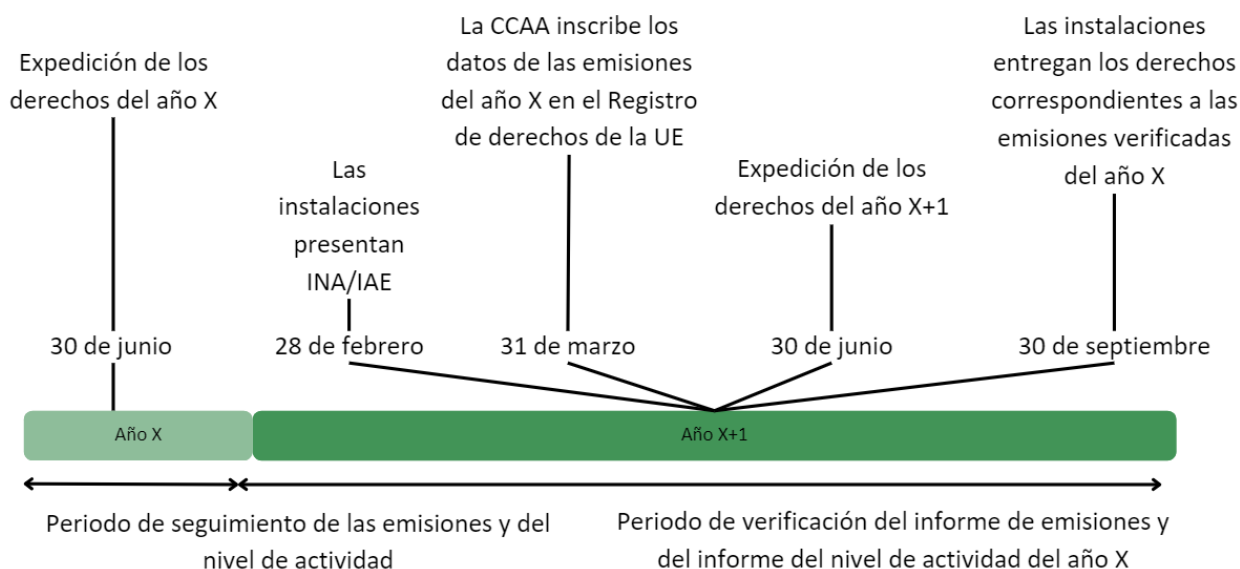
Expedición de los derechos del año X

30 de junio

Las instalaciones presentan INA/IAE

28 de febrero

La CCAA inscribe los datos de las emisiones del año X en el Registro de derechos de la UE

31 de marzo

Expedición de los derechos del año X+1

30 de junio

Las instalaciones entregan los derechos correspondientes a las emisiones verificadas del año X

30 de septiembre

Año X

Año X+1

Periodo de seguimiento de las emisiones y del nivel de actividad

Periodo de verificación del informe de emisiones y del informe del nivel de actividad del año X